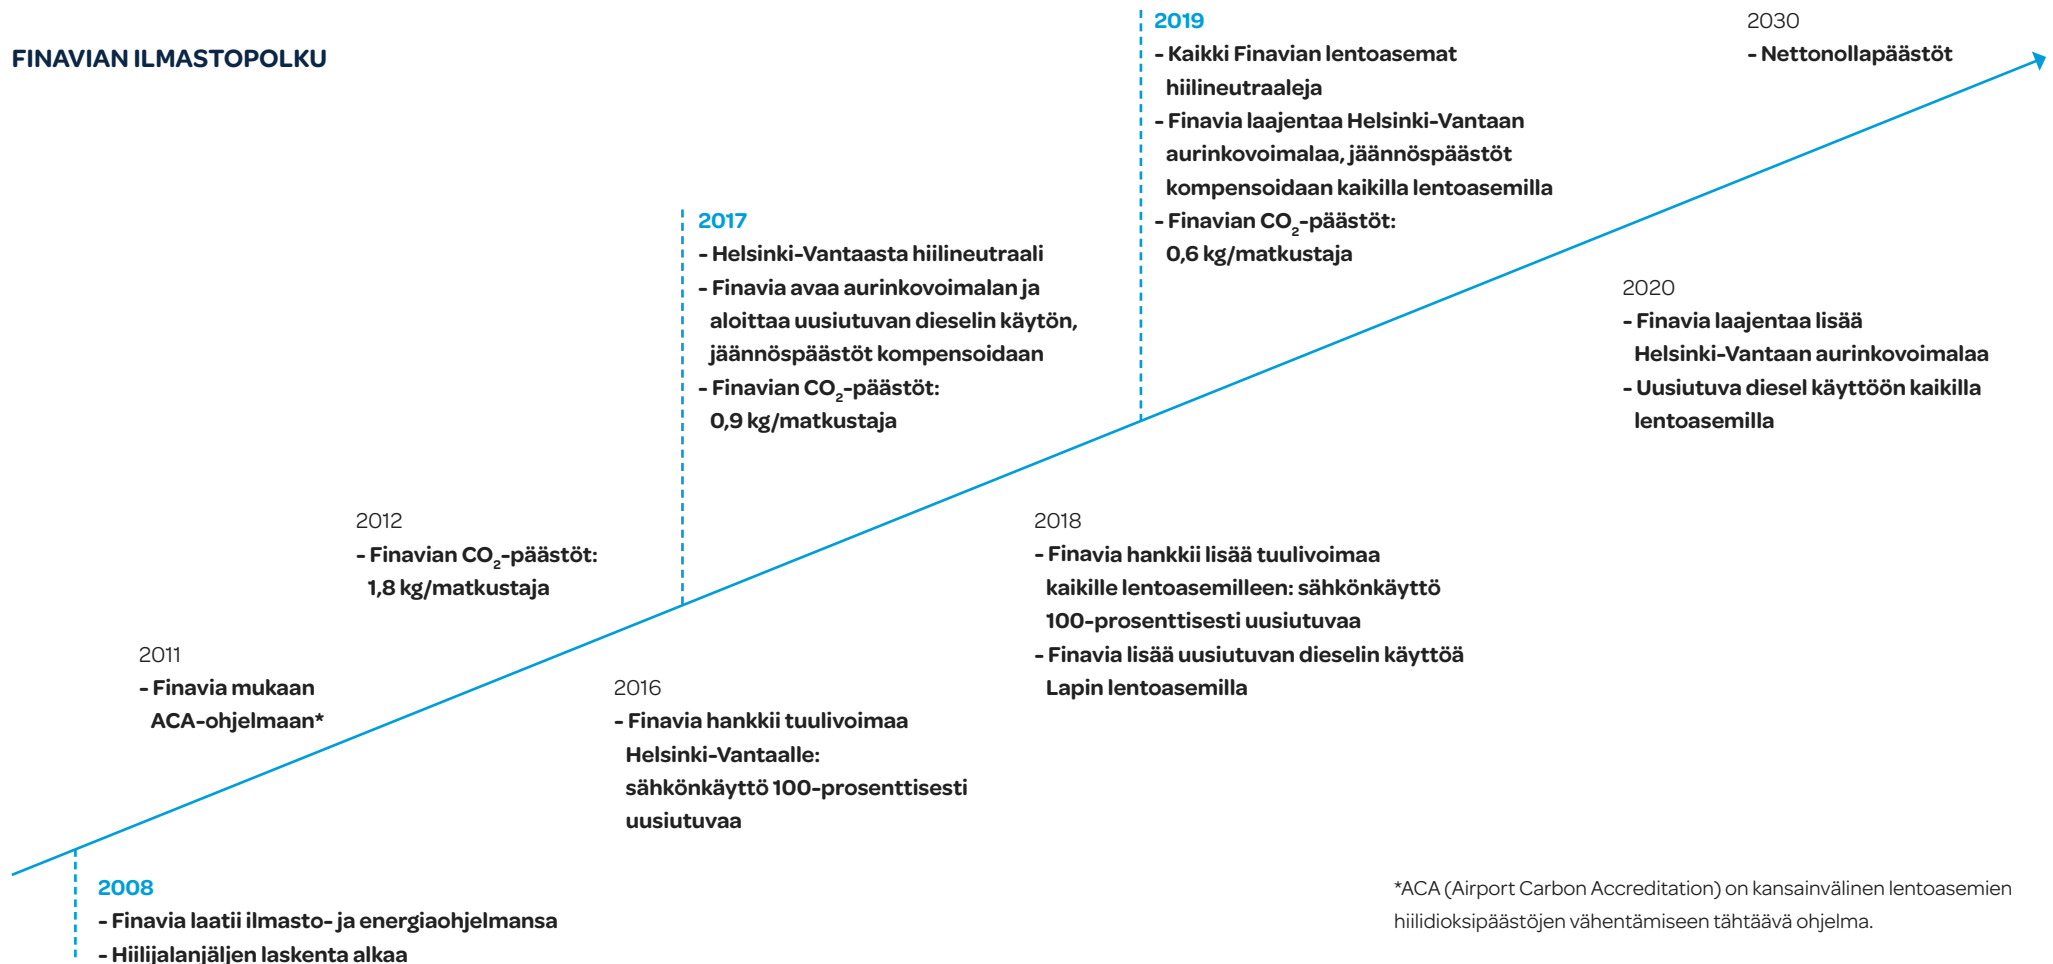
FINAVIAN ILMASTOPOLKU

2008
- Finavia laatii ilmasto- ja energiaohjelmansa
- Hiilijalanjäljen laskenta alkaa

2011
- Finavia mukaan ACA-ohjelmaan*

2012
- Finavian $CO_2$-päästöt: 1,8 kg/matkustaja

2016
- Finavia hankkii tuulivoimaa Helsinki-Vantaalle: sähkönkäyttö 100-prosenttisesti uusiutuvaa

2017
- Helsinki-Vantaasta hiilineutraali
- Finavia avaa aurinkovoimalan ja aloittaa uusiutuvan dieselin käytön, jäännöspäästöt kompensoidaan
- Finavian $CO_2$-päästöt: 0,9 kg/matkustaja

2018
- Finavia hankkii lisää tuulivoimaa kaikille lentoasemilleen: sähkönkäyttö 100-prosenttisesti uusiutuvaa
- Finavia lisää uusiutuvan dieselin käyttöä Lapin lentoasemilla

2019
- Kaikki Finavian lentoasemat hiilineutraaleja
- Finavia laajentaa Helsinki-Vantaan aurinkovoimalaa, jäännöspäästöt kompensoidaan kaikilla lentoasemilla
- Finavian $CO_2$-päästöt: 0,6 kg/matkustaja

2020
- Finavia laajentaa lisää Helsinki-Vantaan aurinkovoimalaa
- Uusiutuva diesel käyttöön kaikilla lentoasemilla

2030
- Nettonollapäästöt

*ACA (Airport Carbon Accreditation) on kansainvälinen lentoasemien hiilidioksipäästöjen vähentämiseen tähtäävä ohjelma.